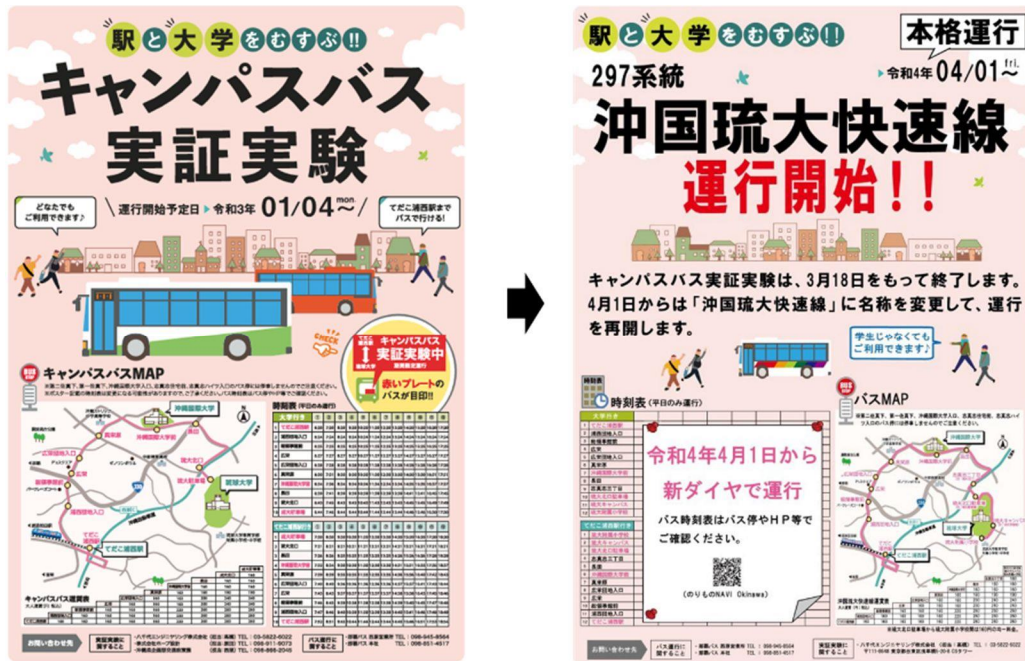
駅と大学をむすぶ!!

キャンパスバス実証実験

どなたでもご利用できます♪

運行開始予定日 令和3年 01/04 mon.〜

てだこ浦西駅までバスで行ける!

キャンパスバス 実証実験中

赤いプレートのバスが目印!!

キャンパスバスMAP

沖縄国際大学

琉球大学

てだこ浦西駅

時刻表

キャンパスバス運賃表

お問い合わせ先

駅と大学をむすぶ!!

本格運行

令和4年 04/01 fri.〜

297系統

沖国琉大快速線

運行開始!!

キャンパスバス実証実験は、3月18日をもって終了します。4月1日からは「沖国琉大快速線」に名称を変更して、運行を再開します。

学生じゃなくてもご利用できます♪

時刻表 (平日のみ運行)

令和4年4月1日から

新ダイヤで運行

バス時刻表はバス停やHP等でご確認ください。

(のりものNAVI Okinawa)

バスMAP

沖縄国際大学

琉球大学

てだこ浦西駅

沖国琉大快速線運賃表

お問い合わせ先